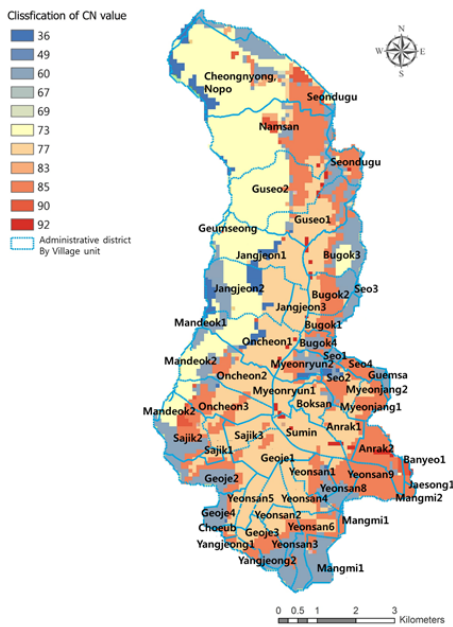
Clssfication of CN value
36
49
60
67
69
73
77
83
85
90
92
Administrative district By Village unit

N
W E
S

Cheongnyong, Nopo
Seondugu
Namsan
Seondugu
Guseo2
Guseo1
Geumseong
Bugok3
Jangjeon1
Jangjeon2
Seo3
Bugok2
Jangjeon3
Mandeok1
Bugok1
Oncheon1
Bugok4
Seo1
Mandeok2
Myeonryun2
Seo4
Oncheon2
Seo2
Guemsa
Myeonryun1
Myeonjang2
Boksan
Mandeok2
Oncheon3
Myeonjang1
Sumin
Anrak1
Sajik2
Sajik3
Anrak2
Sajik1
Geoje1
Banyeo1
Yeonsan1
Yeonsan9
Jaesong1
Geoje2
Yeonsan8
Mangmi2
Yeonsan5
Yeonsan4
Geoje4
Yeonsan2
Choeub
Yeonsan6
Mangmi1
Geoje3
Yangjeong1
Yeonsan3
Yangjeong2
Mangmi1

0 0.5 1 2 3
Kilometers